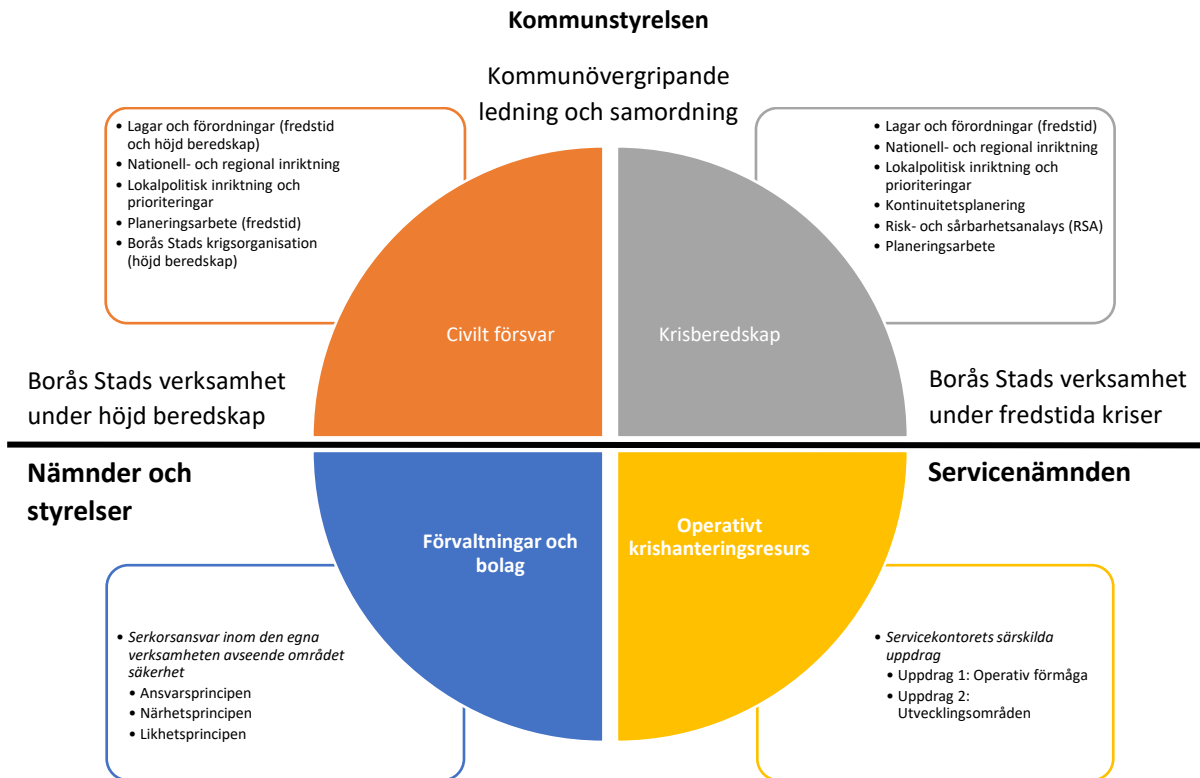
Kommunstyrelsen

Kommunövergripande ledning och samordning

• Lagar och förordningar (fredstid och höjd beredskap)
• Nationell- och regional inriktning
• Lokalpolitisk inriktning och prioriteringar
• Planeringsarbete (fredstid)
• Borås Stads krigsorganisation (höjd beredskap)

• Lagar och förordningar (fredstid)
• Nationell- och regional inriktning
• Lokalpolitisk inriktning och prioriteringar
• Kontinuitetsplanering
• Risk- och sårbarhetsanalays (RSA)
• Planeringsarbete

Civilt försvar

Krisberedskap

Borås Stads verksamhet under höjd beredskap

Borås Stads verksamhet under fredstida kriser

Nämnder och styrelser

Servicenämnden

Förvaltningar och bolag

Operativt krishanteringsresurs

• Serkorsansvar inom den egna verksamheten avseende området säkerhet
• Ansvarsprincipen
• Närhetsprincipen
• Likhetsprincipen

• Servicekontorets särskilda uppdrag
• Uppdrag 1: Operativ förmåga
• Uppdrag 2: Utvecklingsområden